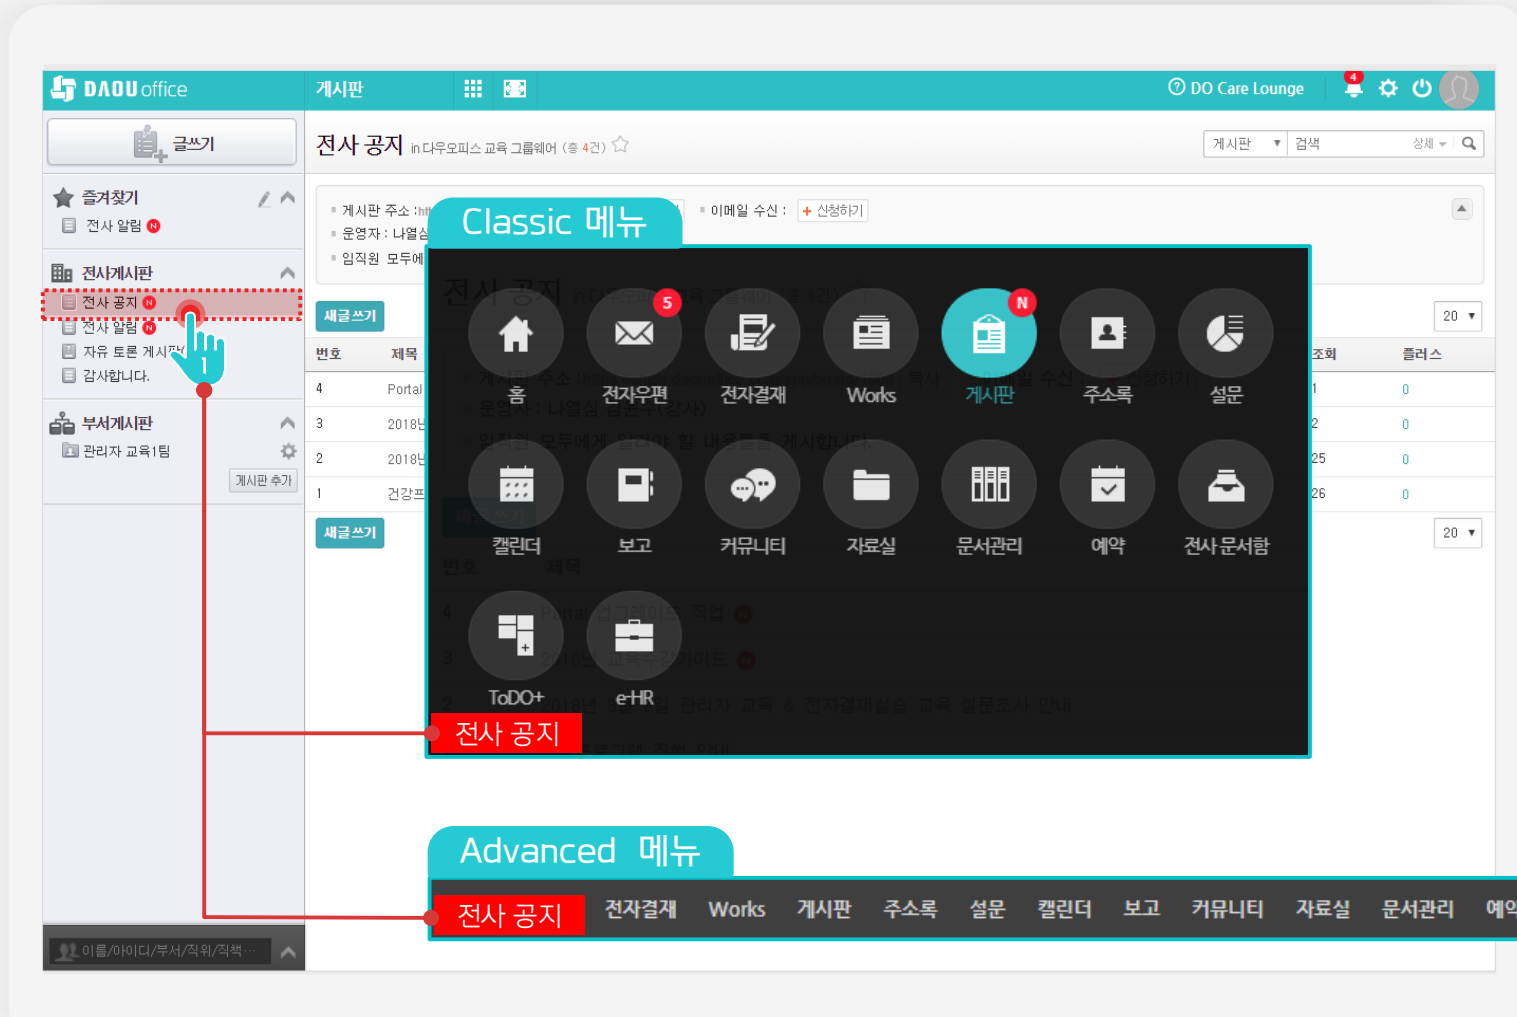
DAOU office
게시판
DO Care Lounge
4
글쓰기
즐겨찾기
전사 알림 N
전사게시판
전사 공지 N
전사 알림 N
자유 토론 게시판
감사합니다.
부서게시판
관리자 교육1팀
게시판 추가
이름/아이디/부서/직위/직책...

전사 공지 in 다우오피스 교육 그룹웨어 (총 4건)
게시판 ▾ 검색 상세
게시판 주소 :
운영자 : 나열심
임직원 모두에
이메일 수신 : + 신청하기
새글쓰기
20 ▾
번호 제목 조회 플러스
4 Portal 1 0
3 2018 2 0
2 2018 25 0
1 건강 26 0
새글쓰기
20 ▾

Classic 메뉴
홈
5
전자우편
전자결재
Works
N
게시판
주소록
설문
캘린더
보고
커뮤니티
자료실
문서관리
예약
전사문서함
ToDO+
e-HR
전사 공지

Advanced 메뉴
전사 공지
전자결재
Works
게시판
주소록
설문
캘린더
보고
커뮤니티
자료실
문서관리
예약